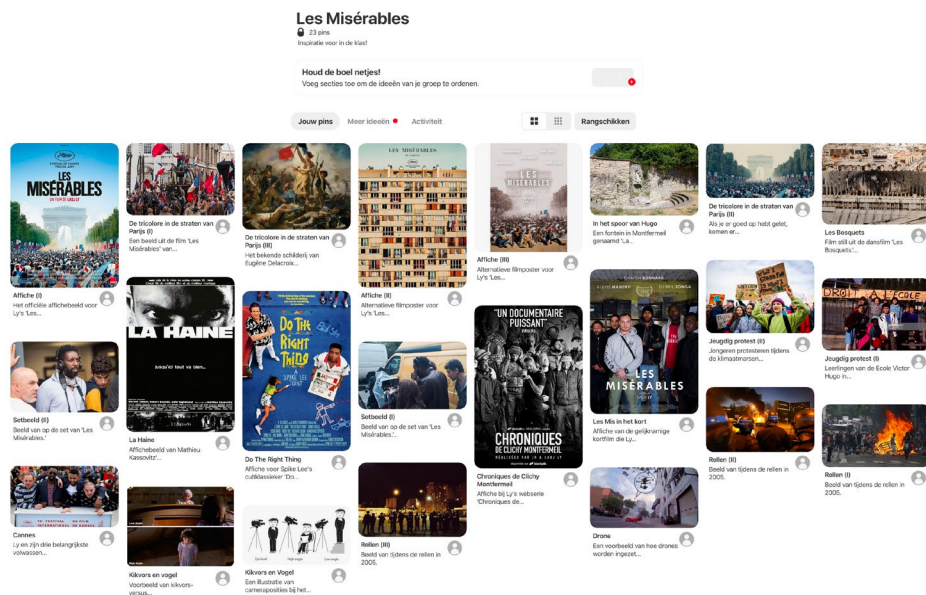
Les Misérables

23 pins

Inspiratie voor in de klas!

Houd de boel netjes!

Voeg secties toe om de ideeën van je groep te ordenen.

Jouw pins  Meer ideeën  Activiteit

Rangschikken

LES MISÉRABLES

Affiche (I)
Het officiële affichebeeld voor Ly's 'Les...

Setbeeld (II)
Beeld van op de set van 'Les Misérables.'

Cannes
Ly en zijn drie belangrijkste volwassen...

De tricolore in de straten van Parijs (I)
Een beeld uit de film 'Les Misérables' van...

LA HAINE

jusqu'ici tout va bien...

La Haine
Affichebeeld van Mathieu Kassovitz'...

Kikvors en vogel
Voorbeeld van kikvors-versus...

De tricolore in de straten van Parijs (III)
Het bekende schilderij van Eugène Delacroix...

DO THE RIGHT THING

SPIKE LEE

Do The Right Thing
Affiche voor Spike Lee's cultklassieker 'Do...

Kikvors en Vogel
Een illustratie van camerposities bij het...

LES MISÉRABLES

Affiche (II)
Alternatieve filmposter voor Ly's 'Les...

Setbeeld (I)
Beeld van op de set van 'Les Misérables.'...

Rellen (III)
Beeld van tijdens de rellen in 2005.

LES MISÉRABLES

Affiche (III)
Alternatieve filmposter voor Ly's 'Les...

"UN DOCUMENTAIRE PUISSANT"

CHRONIQUES DE CLICHY MONTFERMEIL

Chroniques de Clichy Montfermeil
Affiche bij Ly's webserie 'Chroniques de...

In het spoor van Hugo
Een fontein in Montfermeil genaamd 'La...

LES MISÉRABLES

Les Mis in het kort
Affiche van de gelijknamige kortfilm die Ly...

Drone
Een voorbeeld van hoe drones worden ingezet...

De tricolore in de straten van Parijs (II)
Als je er goed op hebt gelet, komen er...

Jeugdig protest (II)
Jongeren protesteren tijdens de klimaatmarson...

Rellen (III)
Beeld van tijdens de rellen in 2005.

Les Bosquets
Film still uit de dansfilm 'Les Bosquets'...

DROIT A L'ECOLE

Jeugdig protest (I)
Leerlingen van de Ecole Victor Hugo in...

Rellen (I)
Beeld van tijdens de rellen in 2005.